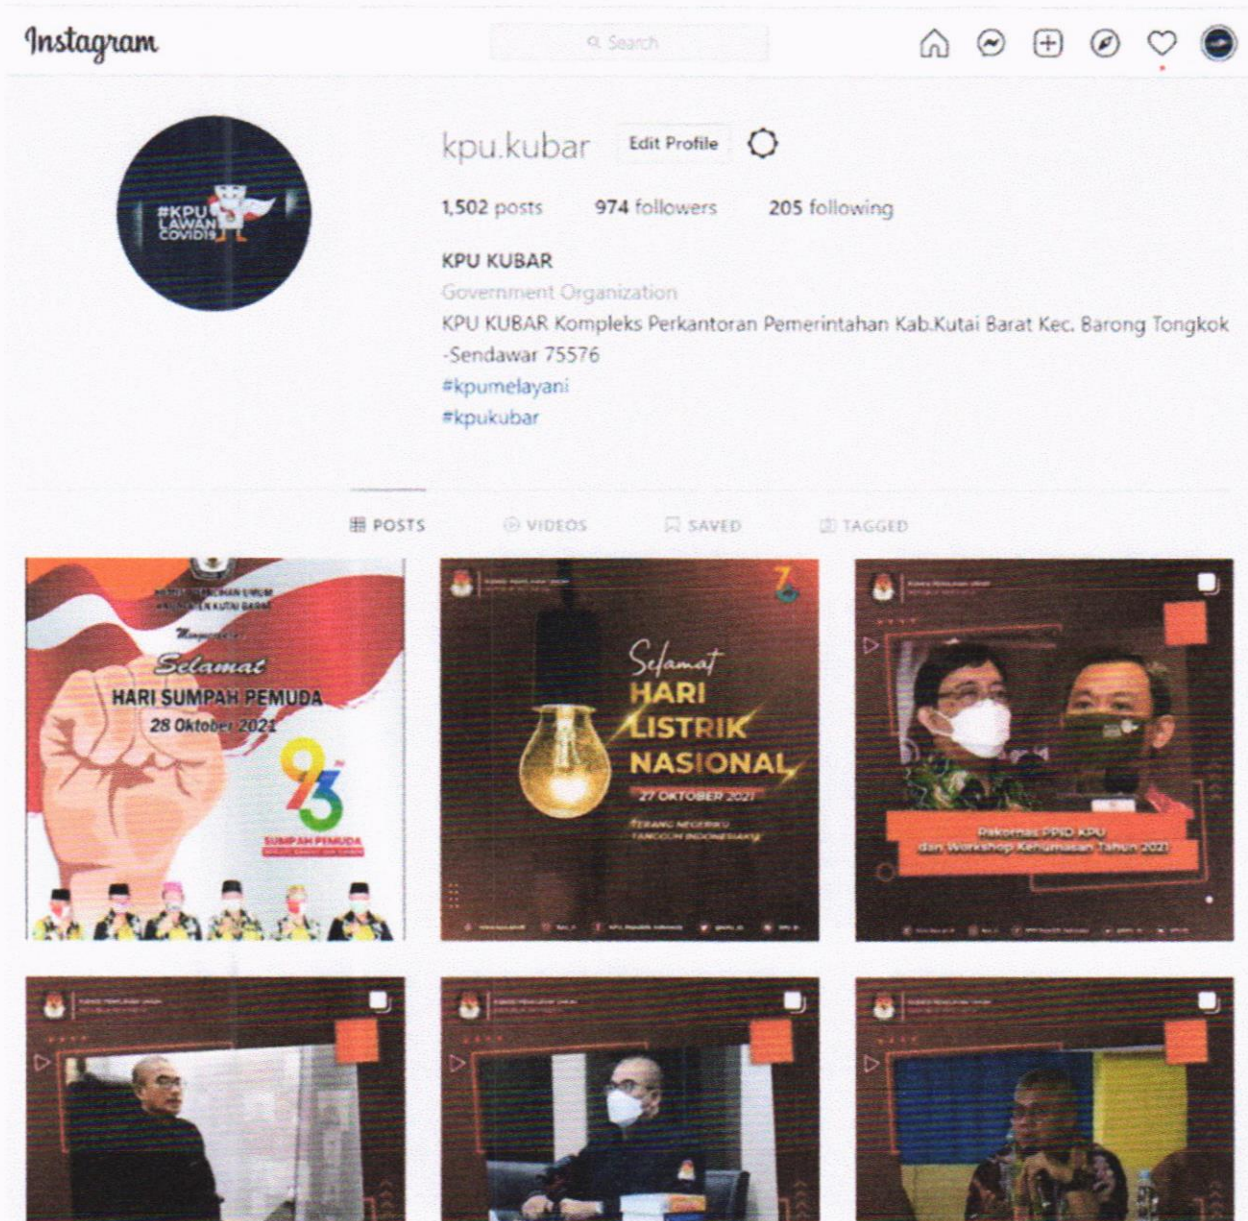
Instagram

Search

kpu.kubar Edit Profile

#KPU LAWAN COVID19

1,502 posts 974 followers 205 following

KPU KUBAR
Government Organization
KPU KUBAR Kompleks Perkantoran Pemerintahan Kab.Kutai Barat Kec. Barong Tongkok -Sendawar 75576
#kpumelayani
#kpukubar

POSTS VIDEOS SAVED TAGGED

Selamat
HARI SUMPAH PEMUDA
28 Oktober 2021
93
SUMPAH PEMUDA

Selamat
HARI LISTRIK NASIONAL
27 OKTOBER 2021
76

Rakornas PPID KPU dan Workshop Kehumasan Tahun 2021